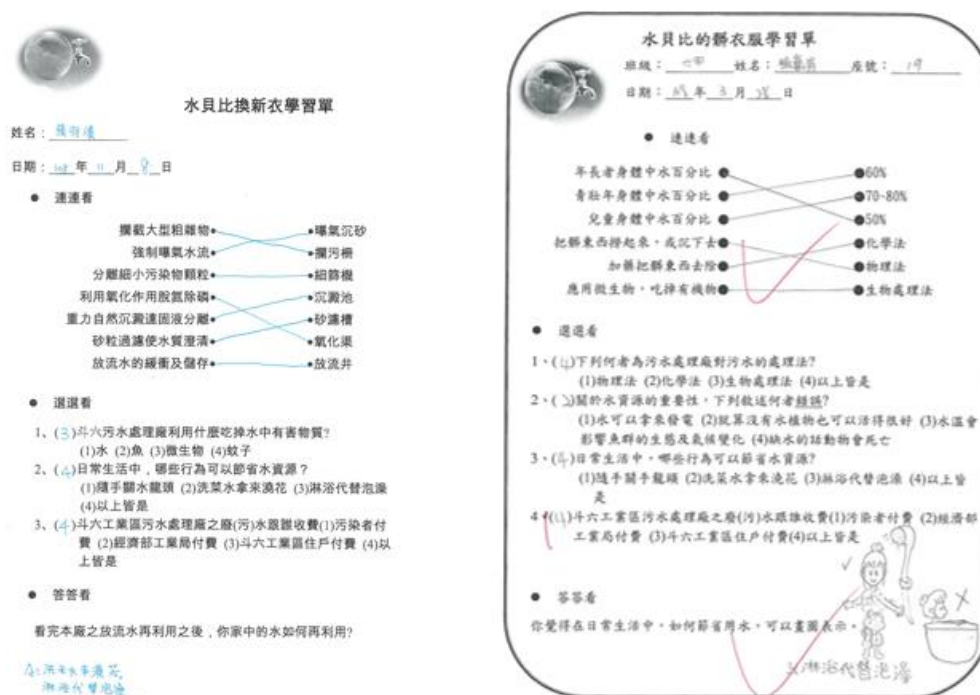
水貝比換新衣學習單

姓名：蔡宥濃

日期：108 年 11 月 8 日

● 連連看

攔截大型粗雜物 ・曝氣沉砂
強制曝氣水流 ・攔污柵
分離細小污染物顆粒 ・細篩機
利用氧化作用脫氮除磷 ・沉澱池
重力自然沉澱達固液分離 ・砂濾槽
砂粒過濾使水質澄清 ・氧化渠
放流水的緩衝及儲存 ・放流井

● 選選看

1、(3)斗六污水處理廠利用什麼吃掉水中有害物質？
(1)水 (2)魚 (3)微生物 (4)蚊子

2、(4)日常生活中，哪些行為可以節省水資源？
(1)隨手關水龍頭 (2)洗菜水拿來澆花 (3)淋浴代替泡澡 (4)以上皆是

3、(4)斗六工業區污水處理廠之廢(污)水源誰收費(1)污染者付費 (2)經濟部工業局付費 (3)斗六工業區住戶付費 (4)以上皆是

● 答答看

看完本廠之放流水再利用之後，你家中的水如何再利用？

在洗菜水拿來澆花
淋浴代替泡澡

水貝比的髒衣服學習單

班級：四甲 姓名：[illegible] 座號：19

日期：108 年 3 月 15 日

● 連連看

年長者身體中水百分比 ●60%
青壯年身體中水百分比 ●70-80%
兒童身體中水百分比 ●50%
把髒東西撈起來，或沉下去 ●化學法
加藥把髒東西去除 ●物理法
應用微生物，吃掉有機物 ●生物處理法

● 選選看

1、(4)下列何者為污水處理廠對污水的處理法？
(1)物理法 (2)化學法 (3)生物處理法 (4)以上皆是

2、(3)關於水資源的重要性，下列敘述何者錯誤？
(1)水可以拿來發電 (2)就算沒有水植物也可以活得很好 (3)水匱會影響魚群的生態及氣候變化 (4)缺水的話動物會死亡

3、(4)日常生活中，哪些行為可以節省水資源？
(1)隨手關手龍頭 (2)洗菜水拿來澆花 (3)淋浴代替泡澡 (4)以上皆是

4、(1)斗六工業區污水處理廠之廢(污)水源誰收費(1)污染者付費 (2)經濟部工業局付費 (3)斗六工業區住戶付費(4)以上皆是

● 答答看

你覺得在日常生活中，如何節省用水，可以畫圖表示。

淋浴代替泡澡